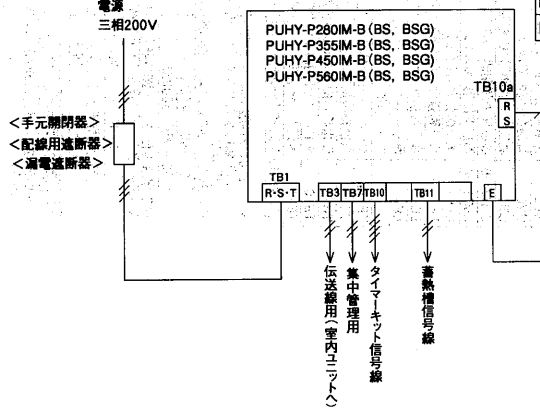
電源
三相200V

PUHY-P280IM-B (BS, BSG)
PUHY-P355IM-B (BS, BSG)
PUHY-P450IM-B (BS, BSG)
PUHY-P560IM-B (BS, BSG)

TB10a
R
S

<手元開閉器>
<配線用遮断器>
<漏電遮断器>

TB1
R·S·T

TB3
TB7
TB10
TB11
E

伝送線用(室内ユニットへ)
集中管理用
タイマーキット信号線
蓄熱槽信号線